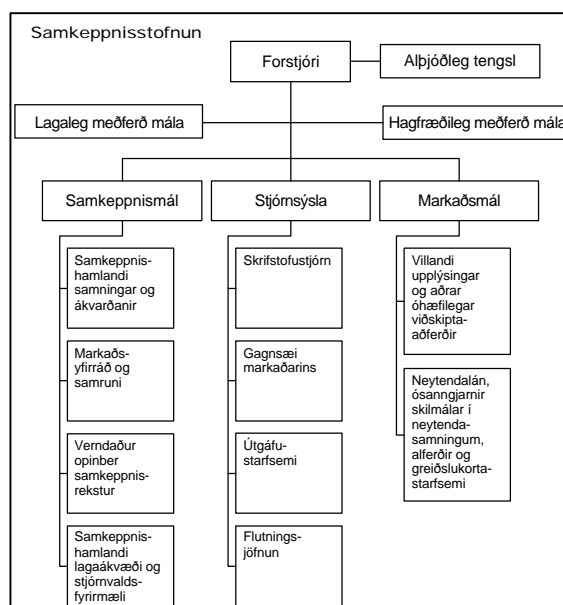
Samkeppnisstofnun

Forstjóri

Alþjóðleg tengsl

Lagaleg meðferð mála

Hagfræðileg meðferð mála

Samkeppnismál

Stjórnsýsla

Markaðsmál

Samkeppnishamlandi samningar og ákvarðanir

Markaðsyfirráð og samruni

Verndaður opinber samkeppnisrekstur

Samkeppnishamlandi lagaákvæði og stjórnvaldsfyrirmæli

Skrifstofustjórn

Gagnsæi markaðarins

Útgáfustarfsemi

Flutningsjöfnun

Villandi upplýsingar og aðrar óhæfilegar viðskiptaaðferðir

Neytendalán, ósanngjarnir skilmálar í neytendasamningum, alferðir og greiðslukortastarfsemi